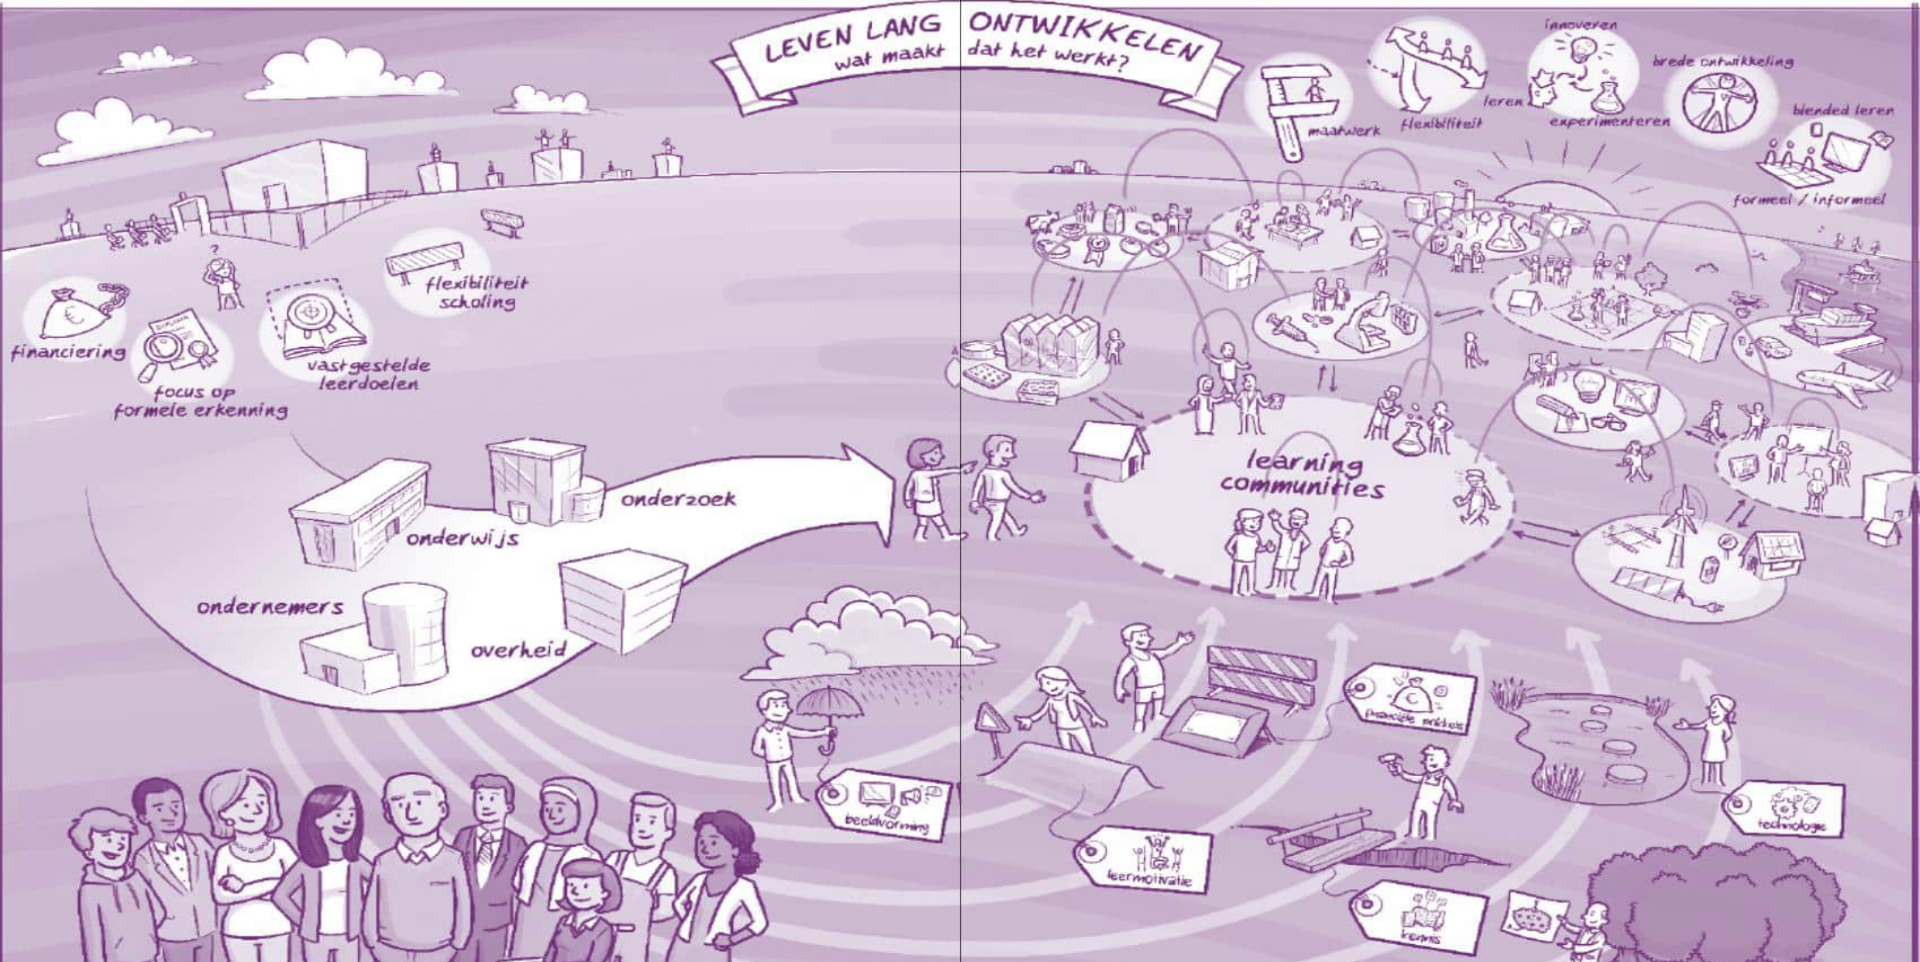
LEVEN LANG ONTWIKKELEN
wat maakt dat het werkt?

financiering
focus op formele erkenning
vastgestelde leerdoelen
flexibiliteit scholing

onderzoek
onderwijs
ondernemers
overheid

maatwerk
flexibiliteit
leren
innoveren
experimenteren
brede ontwikkeling
blended leren
formeel / informeel

learning communities

beeldvorming
leermotivatie
financiële middelen
tijd
technologie